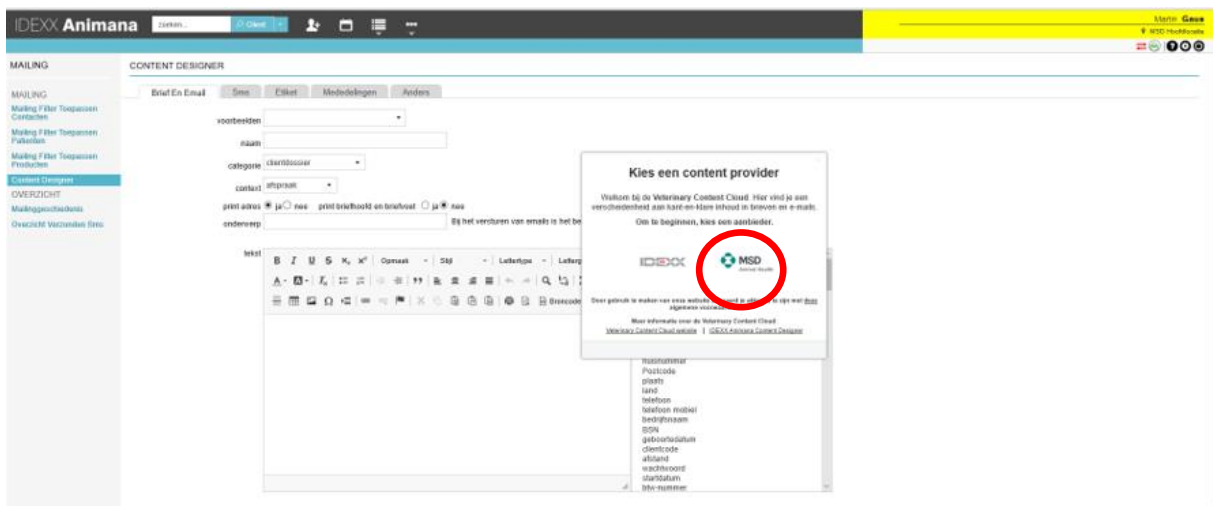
IDEXX Animana zoeken... Client

Martin Gaus
MSD Hoofdlocatie

MAILING

CONTENT DESIGNER

MAILING
Mailing Filter Toepassen Contacten
Mailing Filter Toepassen Patienten
Mailing Filter Toepassen Producten
Content Designer
OVERZICHT
Mailinggeschiedenis
Overzicht Verzonden Sms

Brief En Email | Sms | Etiket | Mededelingen | Anders

voorbeelden
naam
categorie clientdossier
context afspraak
print adres ja nee print briefhoofd en briefvoet ja nee
onderwerp
Bij het versturen van emails is het be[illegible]

tekst

B I U S x, x² Opmaak Stijl Lettertype Letterg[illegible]

Broncode

huisnummer
Postcode
plaats
land
telefoon
telefoon mobiel
bedrijfsnaam
BSN
geboortedatum
clientcode
afstand
wachtwoord
startdatum
btw-nummer

Kies een content provider

Welkom bij de Veterinary Content Cloud. Hier vind je een verscheidenheid aan kant-en-klare inhoud in brieven en e-mails.

Om te beginnen, kies een aanbieder.

IDEXX

MSD Animal Health

Door gebruik te maken van onze website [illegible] ga je akkoord met deze algemene voorwaarden.

Meer informatie over de Veterinary Content Cloud
Veterinary Content Cloud website | IDEXX Animana Content Designer